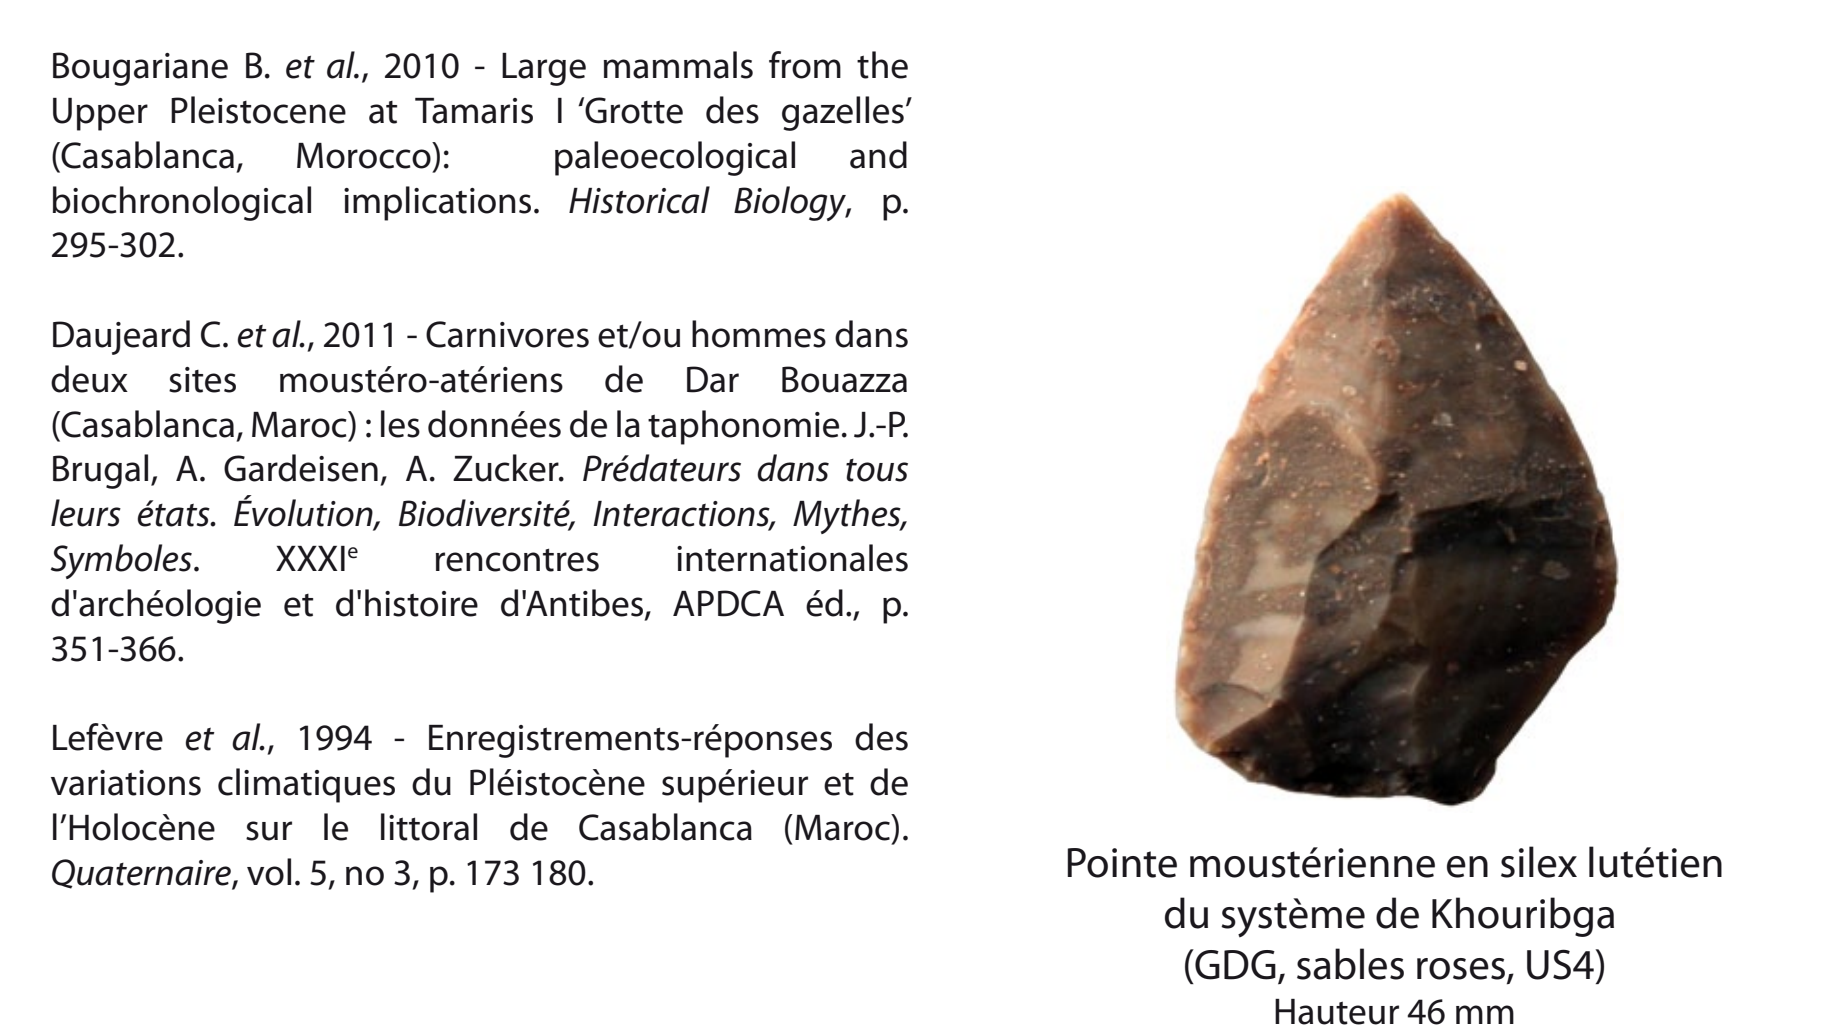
Bougariane B. et al., 2010 - Large mammals from the Upper Pleistocene at Tamaris I 'Grotte des gazelles' (Casablanca, Morocco): paleoecological and biochronological implications. Historical Biology, p. 295-302.

Daujeard C. et al., 2011 - Carnivores et/ou hommes dans deux sites moustéro-atériens de Dar Bouazza (Casablanca, Maroc) : les données de la taphonomie. J.-P. Brugal, A. Gardeisen, A. Zucker. Prédateurs dans tous leurs états. Évolution, Biodiversité, Interactions, Mythes, Symboles. XXXI$^{e}$ rencontres internationales d'archéologie et d'histoire d'Antibes, APDCA éd., p. 351-366.

Lefèvre et al., 1994 - Enregistrements-réponses des variations climatiques du Pléistocène supérieur et de l'Holocène sur le littoral de Casablanca (Maroc). Quaternaire, vol. 5, no 3, p. 173 180.

Pointe moustérienne en silex lutétien du système de Khouribga (GDG, sables roses, US4) Hauteur 46 mm